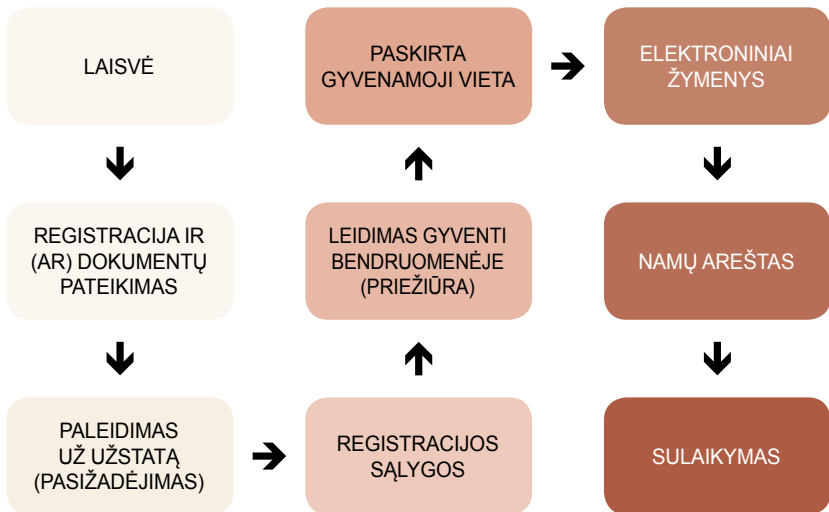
LAISVĖ

REGISTRACIJA IR (AR) DOKUMENTŲ PATEIKIMAS

PALEIDIMAS UŽ UŽSTATĄ (PASIŽADĖJIMAS)

REGISTRACIJOS SĄLYGOS

LEIDIMAS GYVENTI BENDRUOMENĖJE (PRIEŽIŪRA)

PASKIRTA GYVENAMOJI VIETA

ELEKTRONINIAI ŽYMENYS

NAMŲ AREŠTAS

SULAIKYMAS